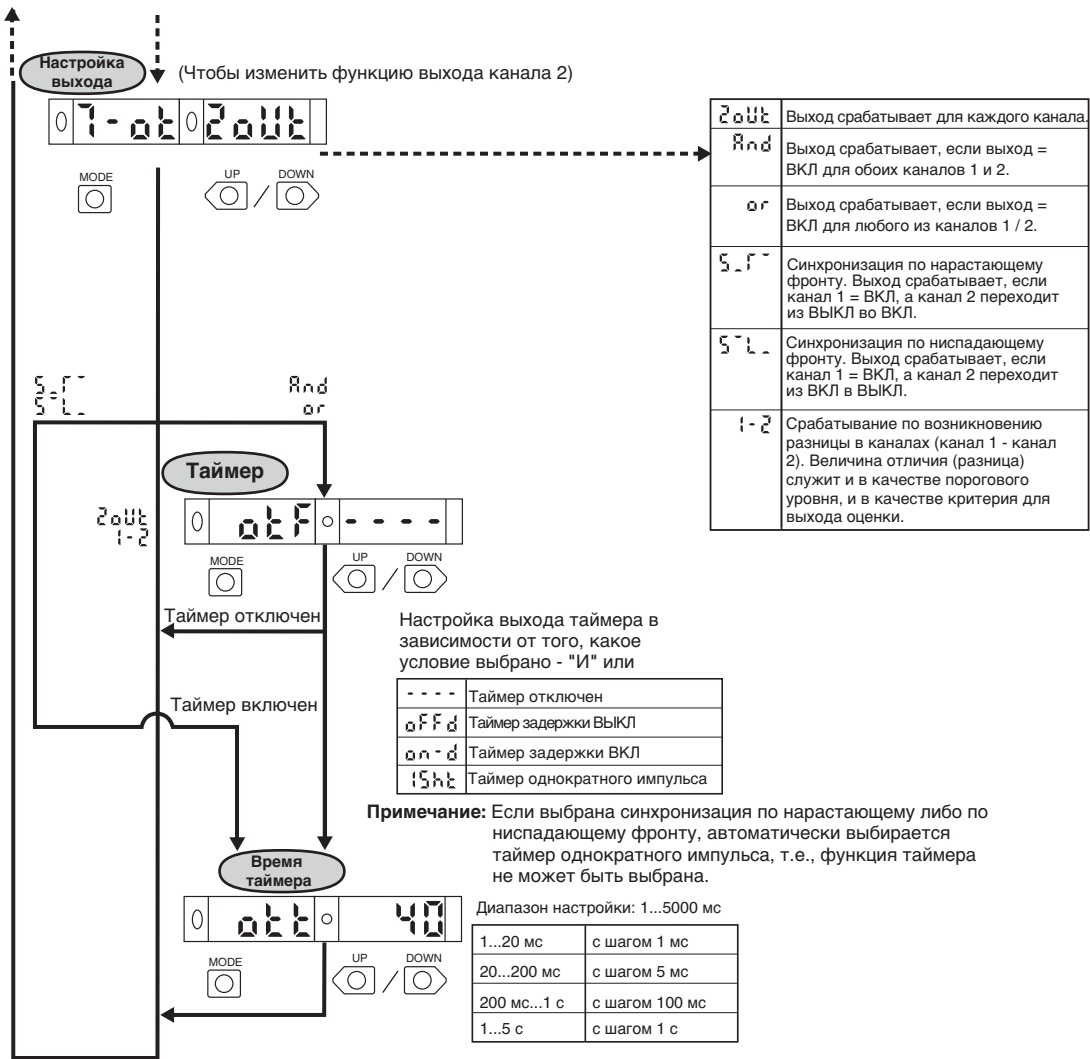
Настройка выхода

(Чтобы изменить функцию выхода канала 2)

7-ot 2oUt

MODE

UP / DOWN

| 2oUt | Выход срабатывает для каждого канала. |
|---|---|
| And | Выход срабатывает, если выход = ВКЛ для обоих каналов 1 и 2. |
| or | Выход срабатывает, если выход = ВКЛ для любого из каналов 1 / 2. |
| S_Г‾ | Синхронизация по нарастающему фронту. Выход срабатывает, если канал 1 = ВКЛ, а канал 2 переходит из ВЫКЛ во ВКЛ. |
| S‾L_ | Синхронизация по ниспадающему фронту. Выход срабатывает, если канал 1 = ВКЛ, а канал 2 переходит из ВКЛ в ВЫКЛ. |
| 1-2 | Срабатывание по возникновению разницы в каналах (канал 1 - канал 2). Величина отличия (разница) служит и в качестве порогового уровня, и в качестве критерия для выхода оценки. |

S_Г‾
S‾L_

And
or

Таймер

2oUt
1-2

otF ----

MODE

UP / DOWN

Таймер отключен

Настройка выхода таймера в зависимости от того, какое условие выбрано - "И" или

| ---- | Таймер отключен |
|---|---|
| oFFd | Таймер задержки ВЫКЛ |
| on-d | Таймер задержки ВКЛ |
| 1Sht | Таймер однократного импульса |

Таймер включен

**Примечание:** Если выбрана синхронизация по нарастающему либо по ниспадающему фронту, автоматически выбирается таймер однократного импульса, т.е., функция таймера не может быть выбрана.

Время таймера

ott 40

Диапазон настройки: 1...5000 мс

MODE

UP / DOWN

| 1...20 мс | с шагом 1 мс |
|---|---|
| 20...200 мс | с шагом 5 мс |
| 200 мс...1 с | с шагом 100 мс |
| 1...5 с | с шагом 1 с |